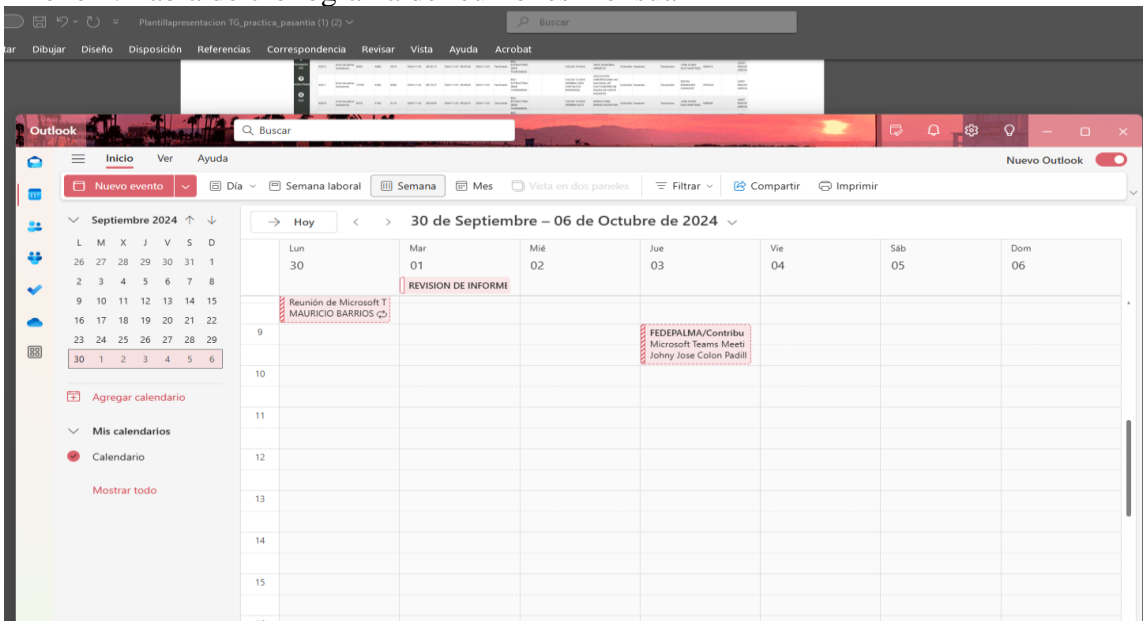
Plantillapresentacion TG_practica_pasantia (1) (2)

Buscar

tar Dibujar Diseño Disposición Referencias Correspondencia Revisar Vista Ayuda Acrobat

Outlook

Buscar

Nuevo Outlook

Inicio Ver Ayuda

Nuevo evento

Día Semana laboral Semana Mes Vista en dos paneles Filtrar Compartir Imprimir

Septiembre 2024

| L | M | X | J | V | S | D |
|---|---|---|---|---|---|---|
| 26 | 27 | 28 | 29 | 30 | 31 | 1 |
| 2 | 3 | 4 | 5 | 6 | 7 | 8 |
| 9 | 10 | 11 | 12 | 13 | 14 | 15 |
| 16 | 17 | 18 | 19 | 20 | 21 | 22 |
| 23 | 24 | 25 | 26 | 27 | 28 | 29 |
| 30 | 1 | 2 | 3 | 4 | 5 | 6 |

Agregar calendario

Mis calendarios

Calendario

Mostrar todo

Hoy

30 de Septiembre – 06 de Octubre de 2024

Lun 30 | Mar 01 | Mié 02 | Jue 03 | Vie 04 | Sáb 05 | Dom 06

REVISION DE INFORME

Reunión de Microsoft T
MAURICIO BARRIOS

9

FEDEPALMA/Contribu
Microsoft Teams Meeti
Johny Jose Colon Padill

10

11

12

13

14

15